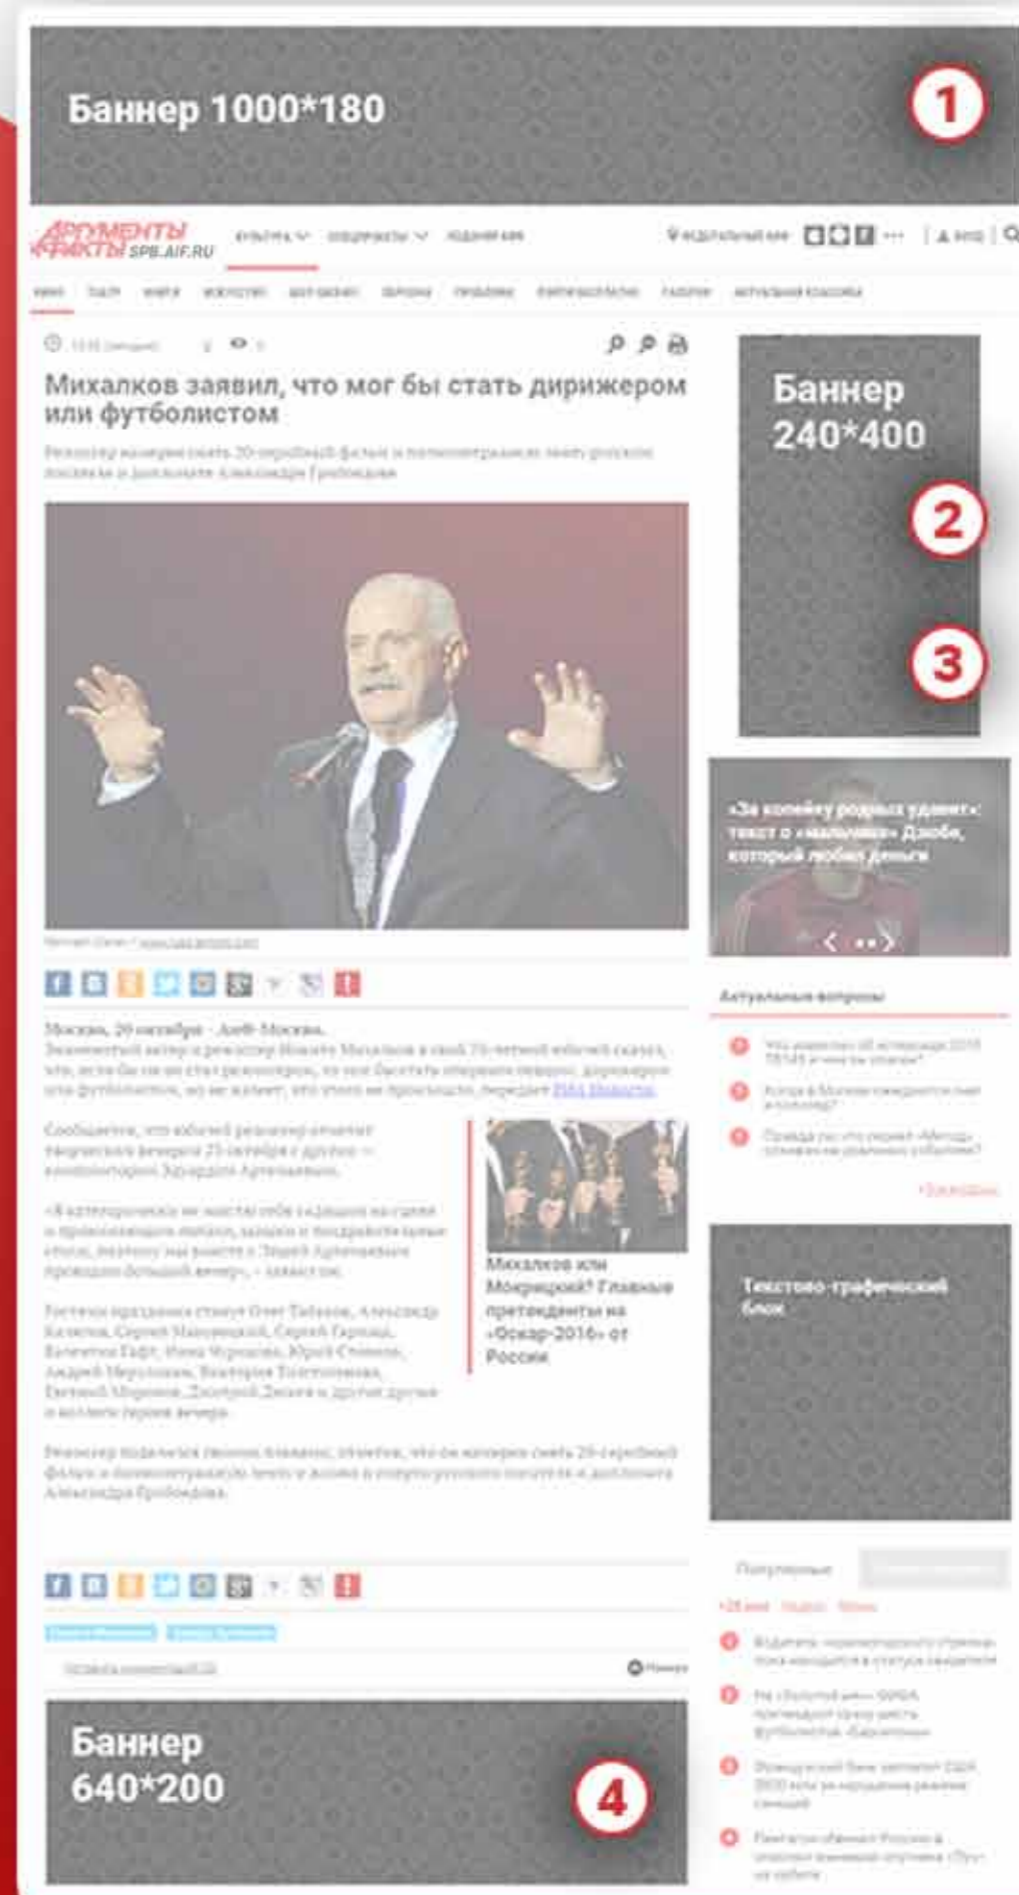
Баннер 1000*180

1

АРГУМЕНТЫ И ФАКТЫ SPB.AIF.RU

Михалков заявил, что мог бы стать дирижером или футболистом

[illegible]

Баннер 240*400

2

3

«За копейку родных удавит»: текст о «мальчике» Джоби, который любил деньги

Актуальные вопросы

Москва, 20 октября - АиФ-Москва.

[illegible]

Михалков или Мокрицкий? Главные претенденты на «Оскар-2016» от России

Текстово-графический блок

Популярное

Баннер 640*200

4